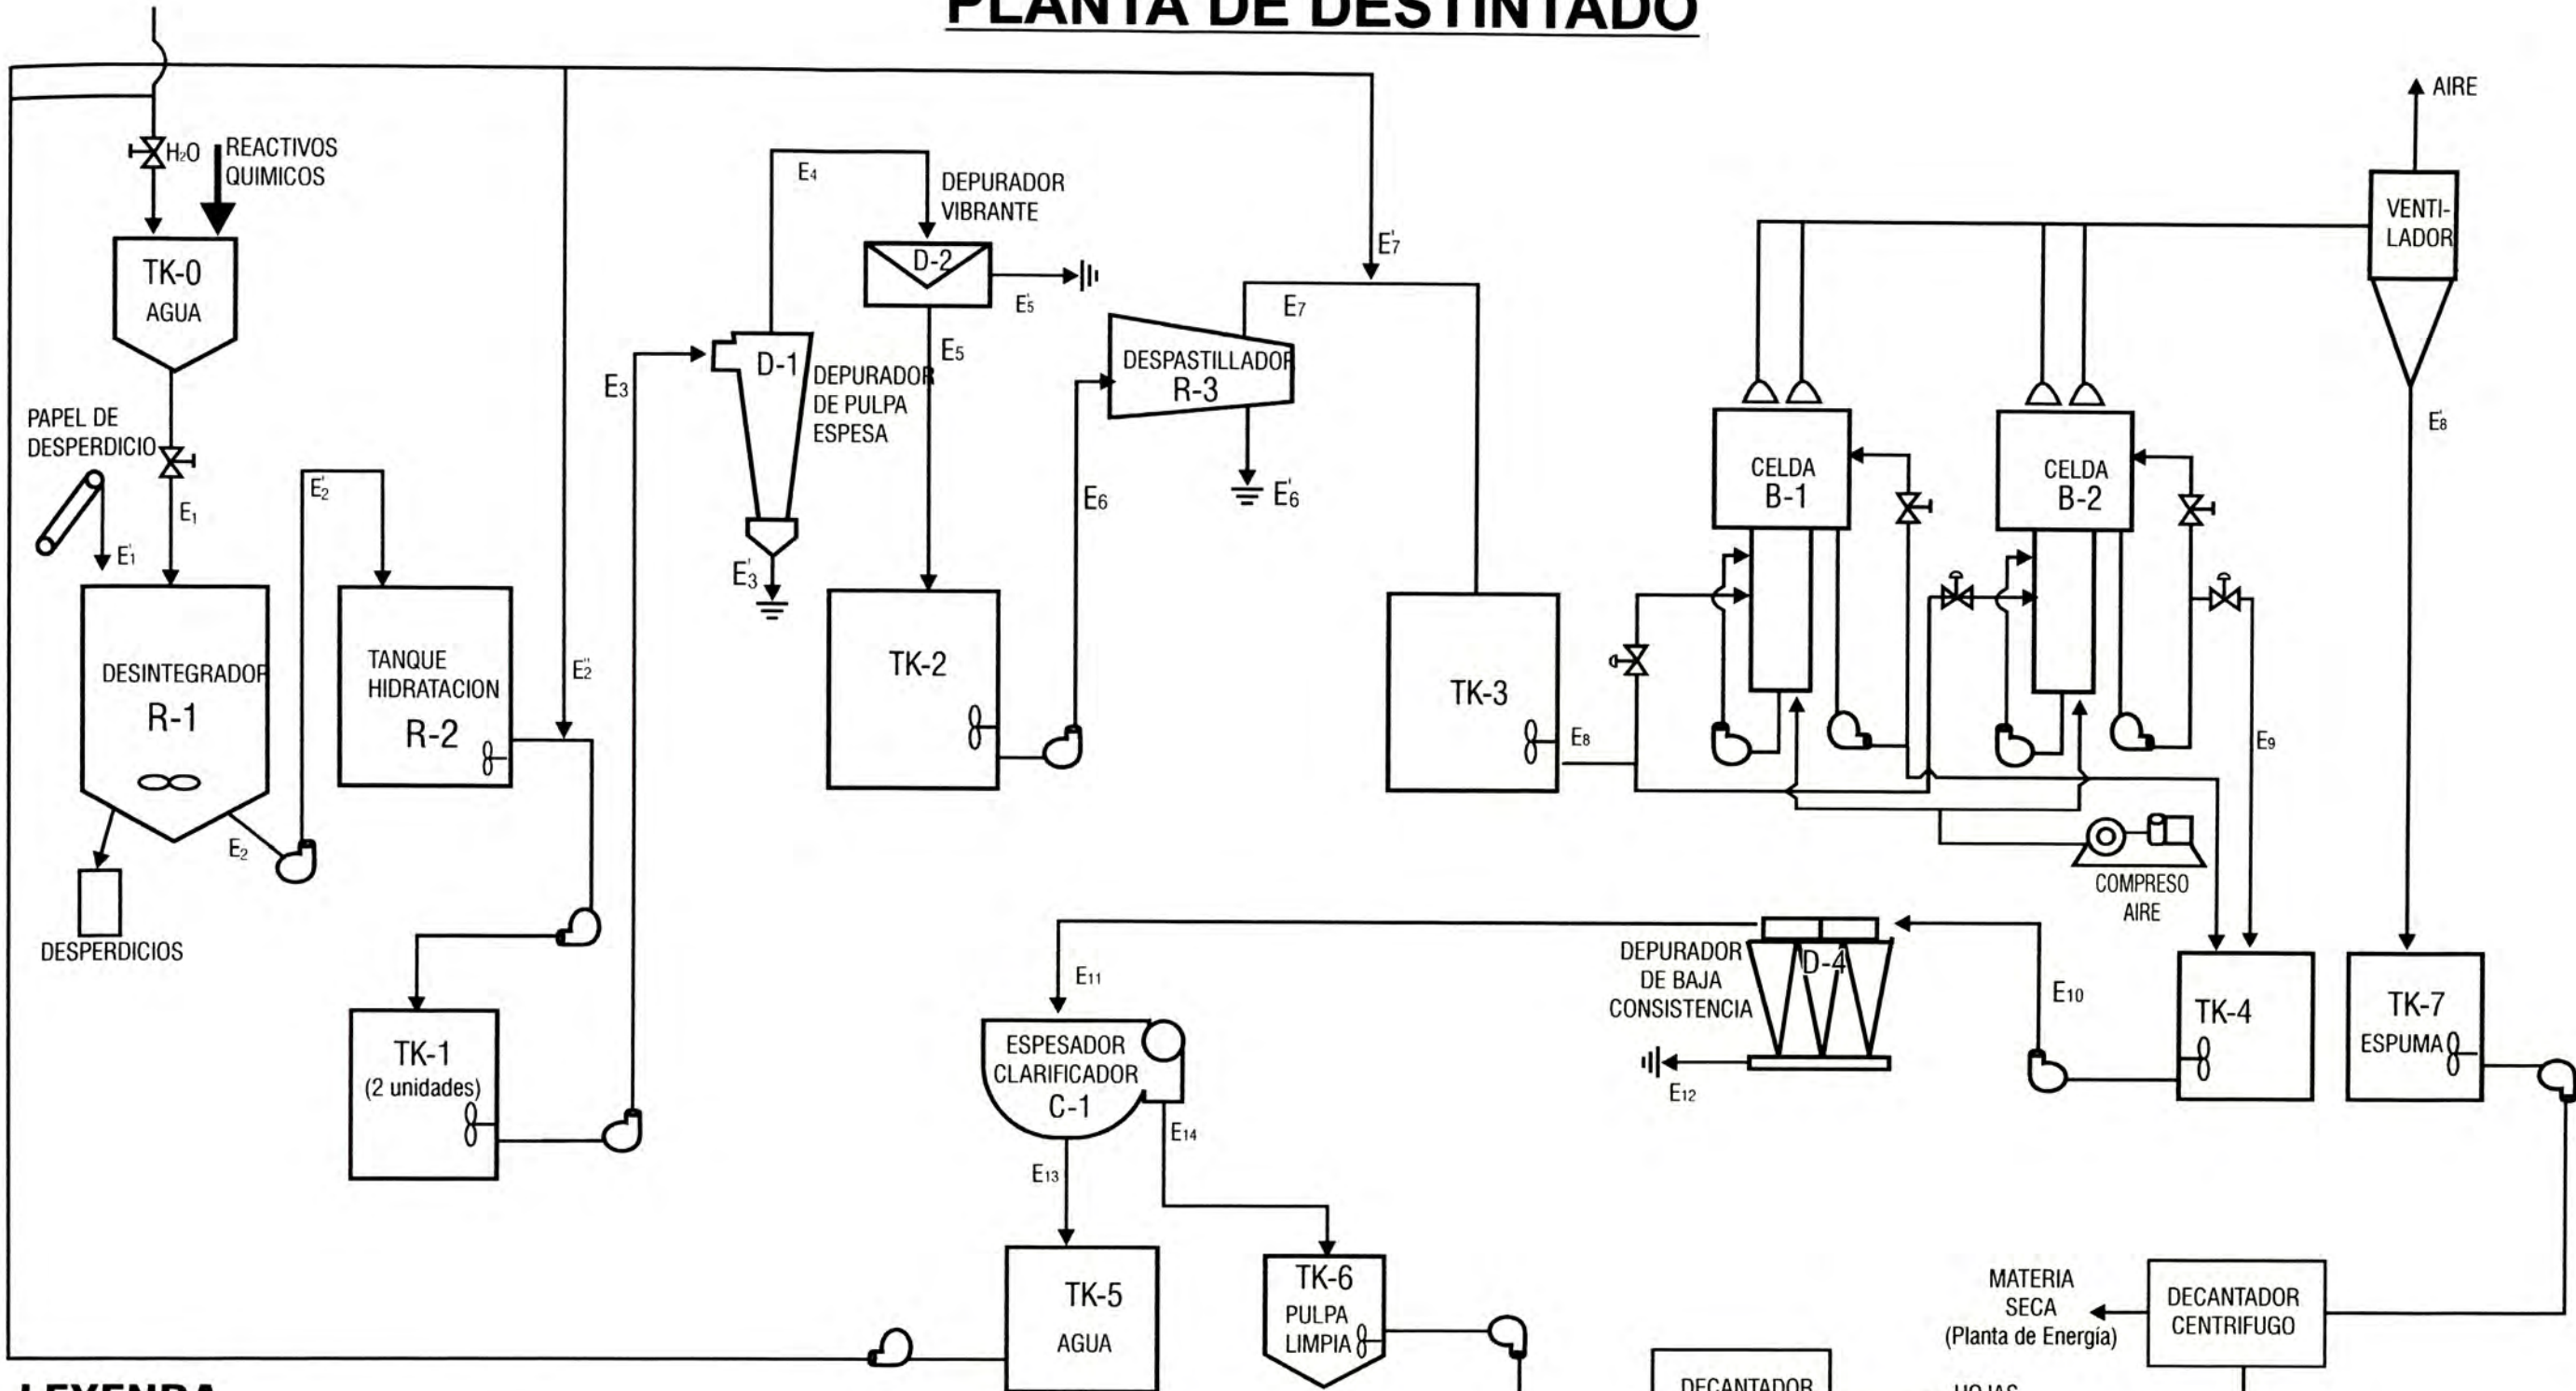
PLANTA DE DESTINTADO

AIRE

$H_2O$ REACTIVOS QUIMICOS

TK-0 AGUA

PAPEL DE DESPERDICIO

$E_1$

$E'_1$

DESINTEGRADOR R-1

DESPERDICIOS

$E_2$

$E'_2$

TANQUE HIDRATACION R-2

$E''_2$

TK-1 (2 unidades)

$E_3$

$E_4$

D-1 DEPURADOR DE PULPA ESPESA

$E'_3$

DEPURADOR VIBRANTE

D-2

$E'_5$

$E_5$

TK-2

$E_6$

DESPASTILLADOR R-3

$E'_6$

$E'_7$

$E_7$

TK-3

$E_8$

VENTI-LADOR

$E'_8$

CELDA B-1

CELDA B-2

$E_9$

COMPRESO AIRE

TK-4

TK-7 ESPUMA

$E_{10}$

DEPURADOR DE BAJA CONSISTENCIA

D-4

$E_{12}$

$E_{11}$

ESPESADOR CLARIFICADOR C-1

$E_{14}$

$E_{13}$

TK-5 AGUA

TK-6 PULPA LIMPIA

MATERIA SECA (Planta de Energía)

DECANTADOR CENTRIFUGO

DECANTADOR

HOJAS

LEYENDA